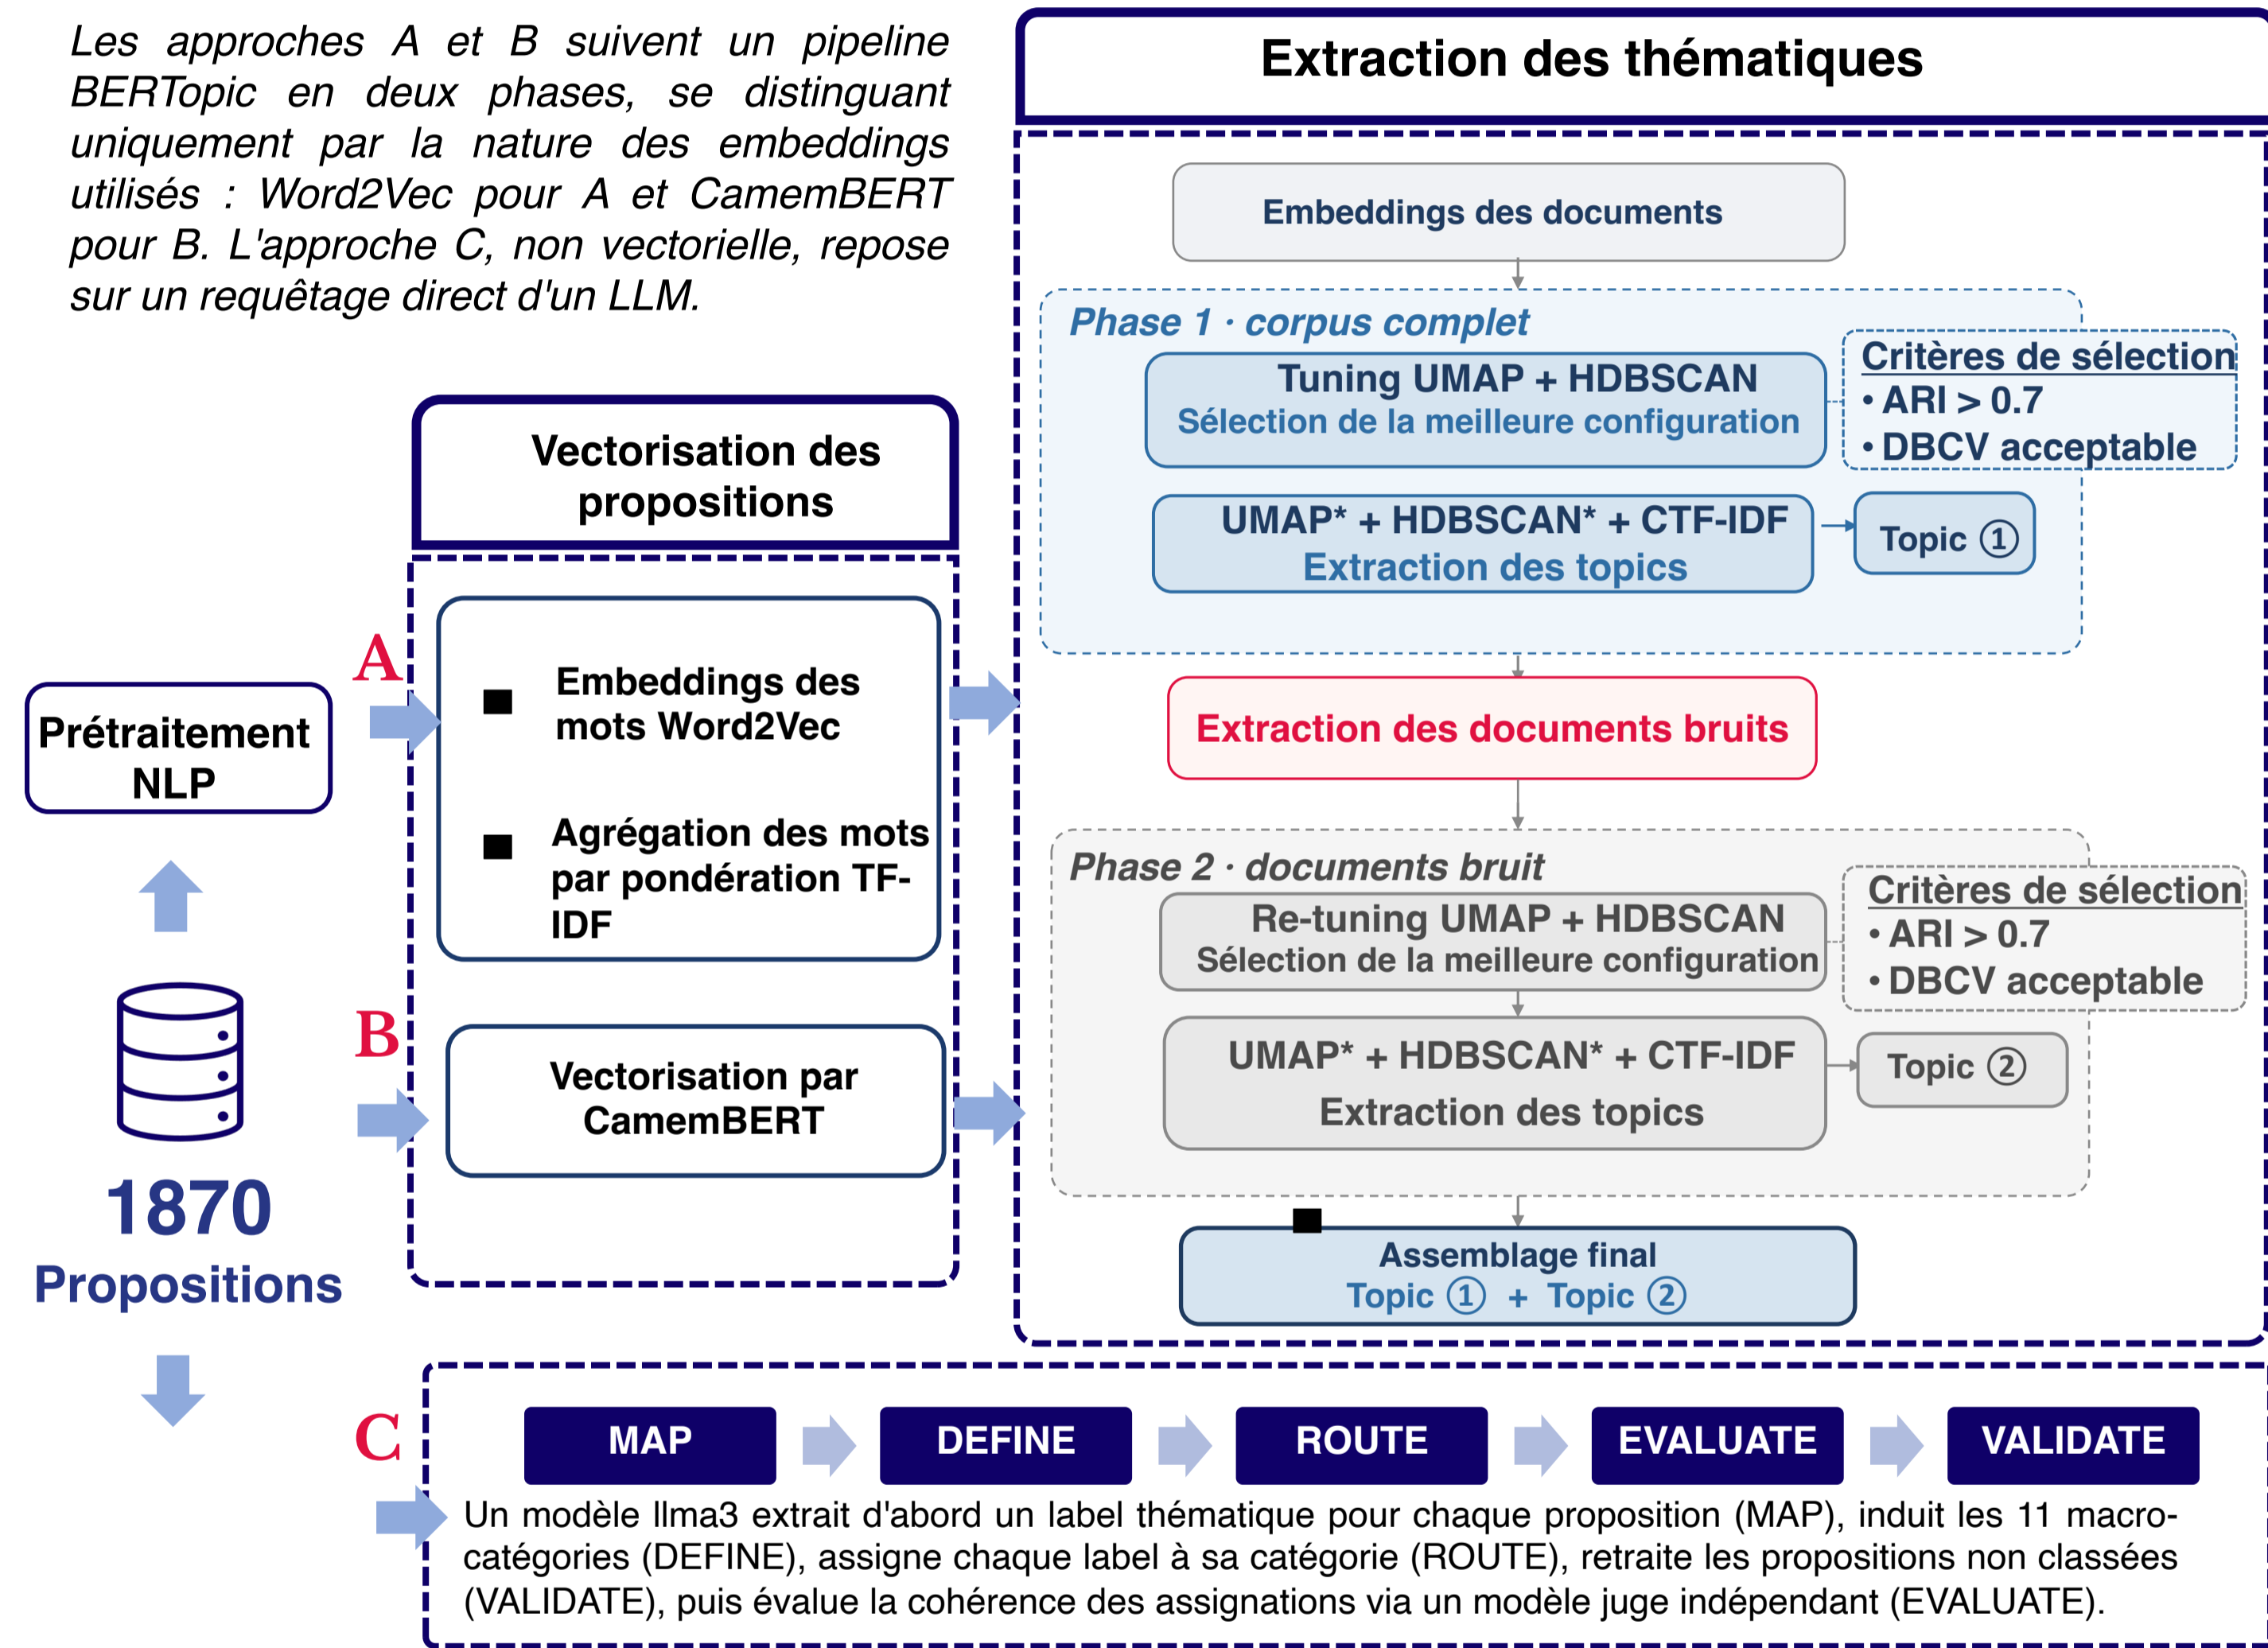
Les approches A et B suivent un pipeline BERTopic en deux phases, se distinguant uniquement par la nature des embeddings utilisés : Word2Vec pour A et CamemBERT pour B. L'approche C, non vectorielle, repose sur un requêtage direct d'un LLM.

Prétraitement NLP

1870
Propositions

Vectorisation des propositions

A

Embeddings des mots Word2Vec

Agrégation des mots par pondération TF-IDF

B

Vectorisation par CamemBERT

Extraction des thématiques

Embeddings des documents

Phase 1 · corpus complet

Tuning UMAP + HDBSCAN
Sélection de la meilleure configuration

Critères de sélection
• ARI > 0.7
• DBCV acceptable

UMAP* + HDBSCAN* + CTF-IDF
Extraction des topics

Topic ①

Extraction des documents bruits

Phase 2 · documents bruit

Re-tuning UMAP + HDBSCAN
Sélection de la meilleure configuration

Critères de sélection
• ARI > 0.7
• DBCV acceptable

UMAP* + HDBSCAN* + CTF-IDF
Extraction des topics

Topic ②

Assemblage final
Topic ① + Topic ②

C

MAP
DEFINE
ROUTE
EVALUATE
VALIDATE

Un modèle llma3 extrait d'abord un label thématique pour chaque proposition (MAP), induit les 11 macro-catégories (DEFINE), assigne chaque label à sa catégorie (ROUTE), retraite les propositions non classées (VALIDATE), puis évalue la cohérence des assignations via un modèle juge indépendant (EVALUATE).